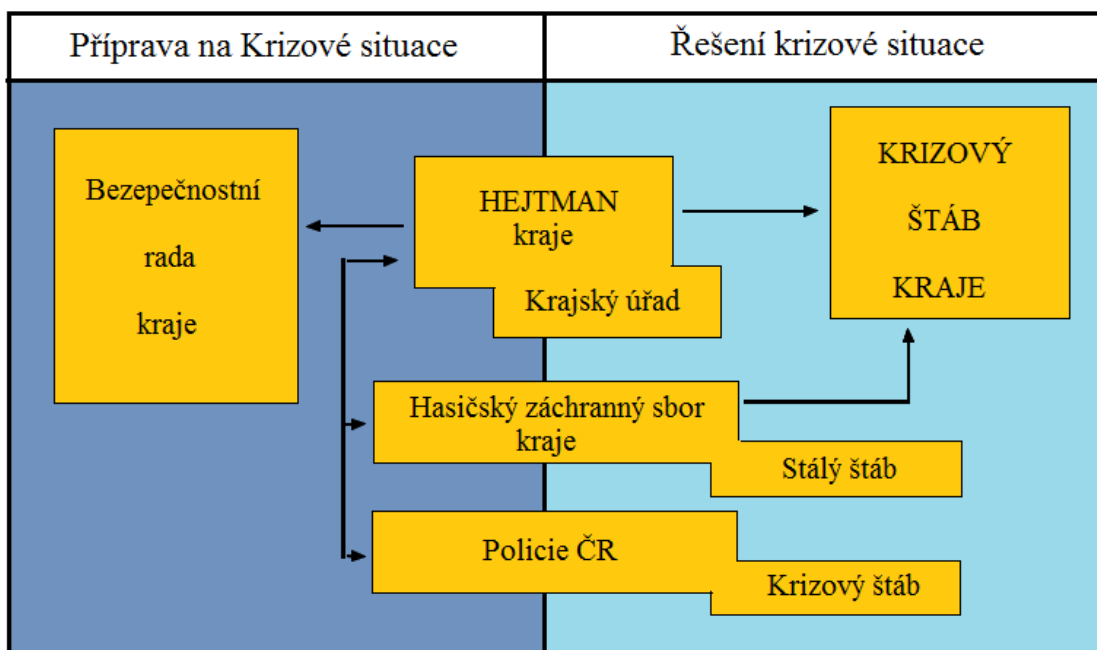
| Příprava na Krizové situace | Řešení krizové situace |
|---|---|

Bezepečnostní rada kraje

HEJTMAN kraje

Krajský úřad

KRIZOVÝ ŠTÁB KRAJE

Hasičský záchranný sbor kraje

Stálý štáb

Policie ČR

Krizový štáb